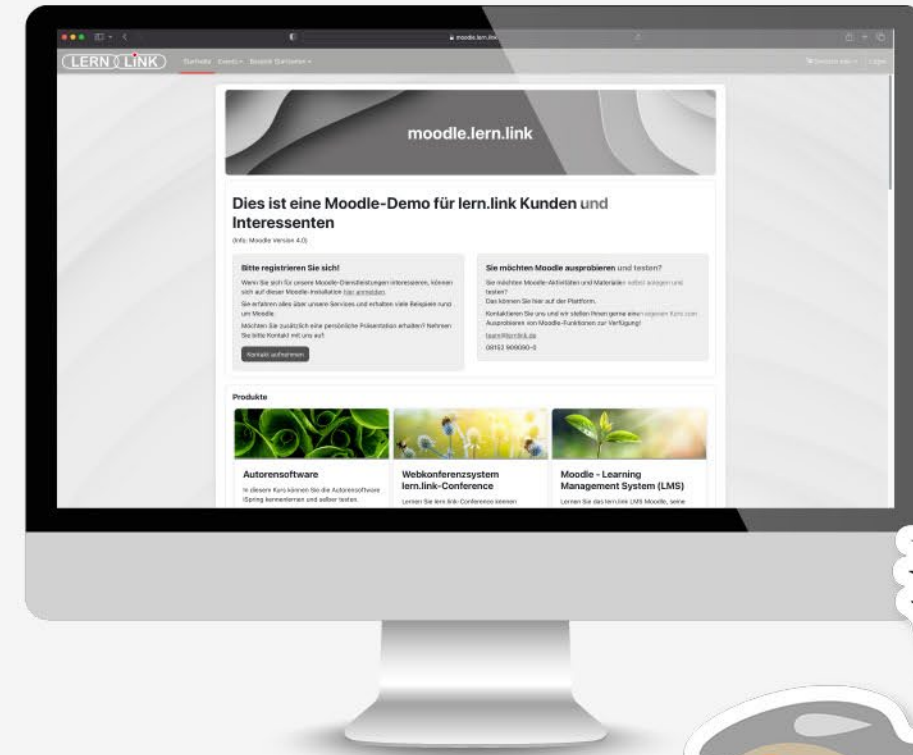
moodle.lern.link

LERN LINK Startseite Events Beispiel Startseiten

moodle.lern.link

Dies ist eine Moodle-Demo für lern.link Kunden und Interessenten

(Info: Moodle Version 4.0)

Bitte registrieren Sie sich!

Wenn Sie sich für unsere Moodle-Dienstleistungen interessieren, können sich auf dieser Moodle-Installation hier anmelden.

Sie erfahren alles über unsere Services und erhalten viele Beispiele rund um Moodle.

Möchten Sie zusätzlich eine persönliche Präsentation erhalten? Nehmen Sie bitte Kontakt mit uns auf!

Kontakt aufnehmen

Sie möchten Moodle ausprobieren und testen?

Sie möchten Moodle-Aktivitäten und Materialien selbst anlegen und testen?

Das können Sie hier auf der Plattform.

Kontaktieren Sie uns und wir stellen Ihnen gerne einen eigenen Kurs zum Ausprobieren von Moodle-Funktionen zur Verfügung!

team@lern.link

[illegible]

Produkte

Autorensoftware

In diesem Kurs können Sie die Autorensoftware iSpring kennenlernen und selber testen.

Webkonferenzsystem lern.link-Conference

Lernen Sie lern.link-Conference kennen

Moodle - Learning Management System (LMS)

Lernen Sie das lern.link LMS Moodle, seine